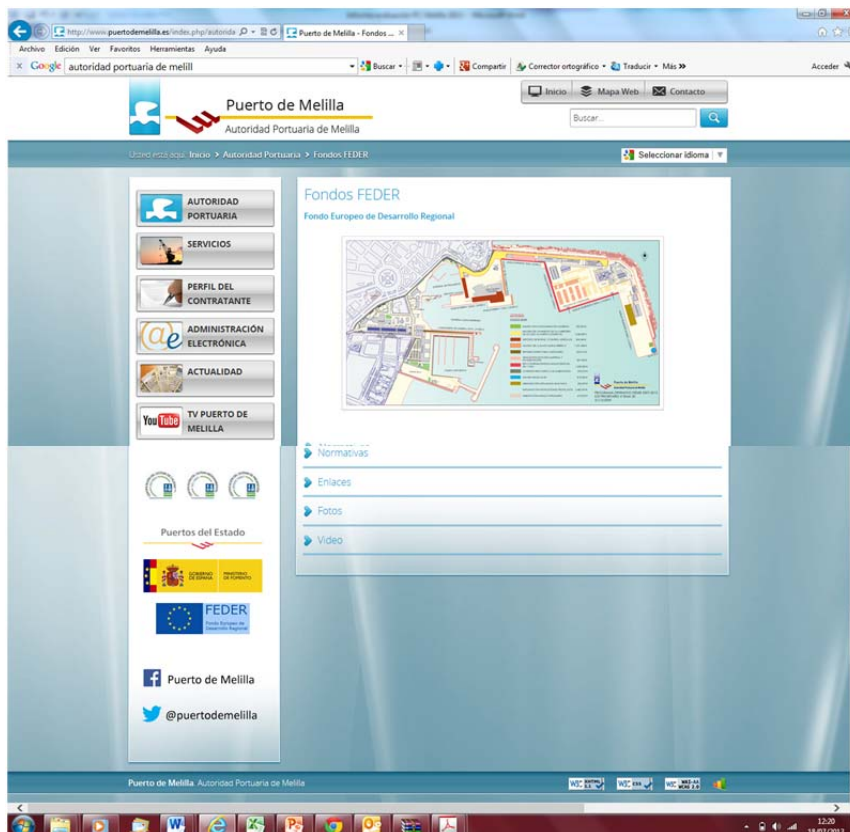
http://www.puertodemelilla.es/index.php/autorida | Puerto de Melilla - Fondos ... ×

Archivo Edición Ver Favoritos Herramientas Ayuda

× Google autoridad portuaria de melill | Buscar | Compartir | Corrector ortográfico | Traducir | Más » | Acceder

Puerto de Melilla
Autoridad Portuaria de Melilla

Inicio | Mapa Web | Contacto

Buscar...

Usted está aquí: Inicio > Autoridad Portuaria > Fondos FEDER

Seleccionar idioma

AUTORIDAD PORTUARIA

SERVICIOS

PERFIL DEL CONTRATANTE

ADMINISTRACIÓN ELECTRÓNICA

ACTUALIDAD

You Tube TV PUERTO DE MELILLA

Puertos del Estado

GOBIERNO DE ESPAÑA | MINISTERIO DE FOMENTO

FEDER
Fondo Europeo de Desarrollo Regional

Puerto de Melilla

@puertodemelilla

Fondos FEDER

Fondo Europeo de Desarrollo Regional

Normativas

Enlaces

Fotos

Video

Puerto de Melilla. Autoridad Portuaria de Melilla

12:20